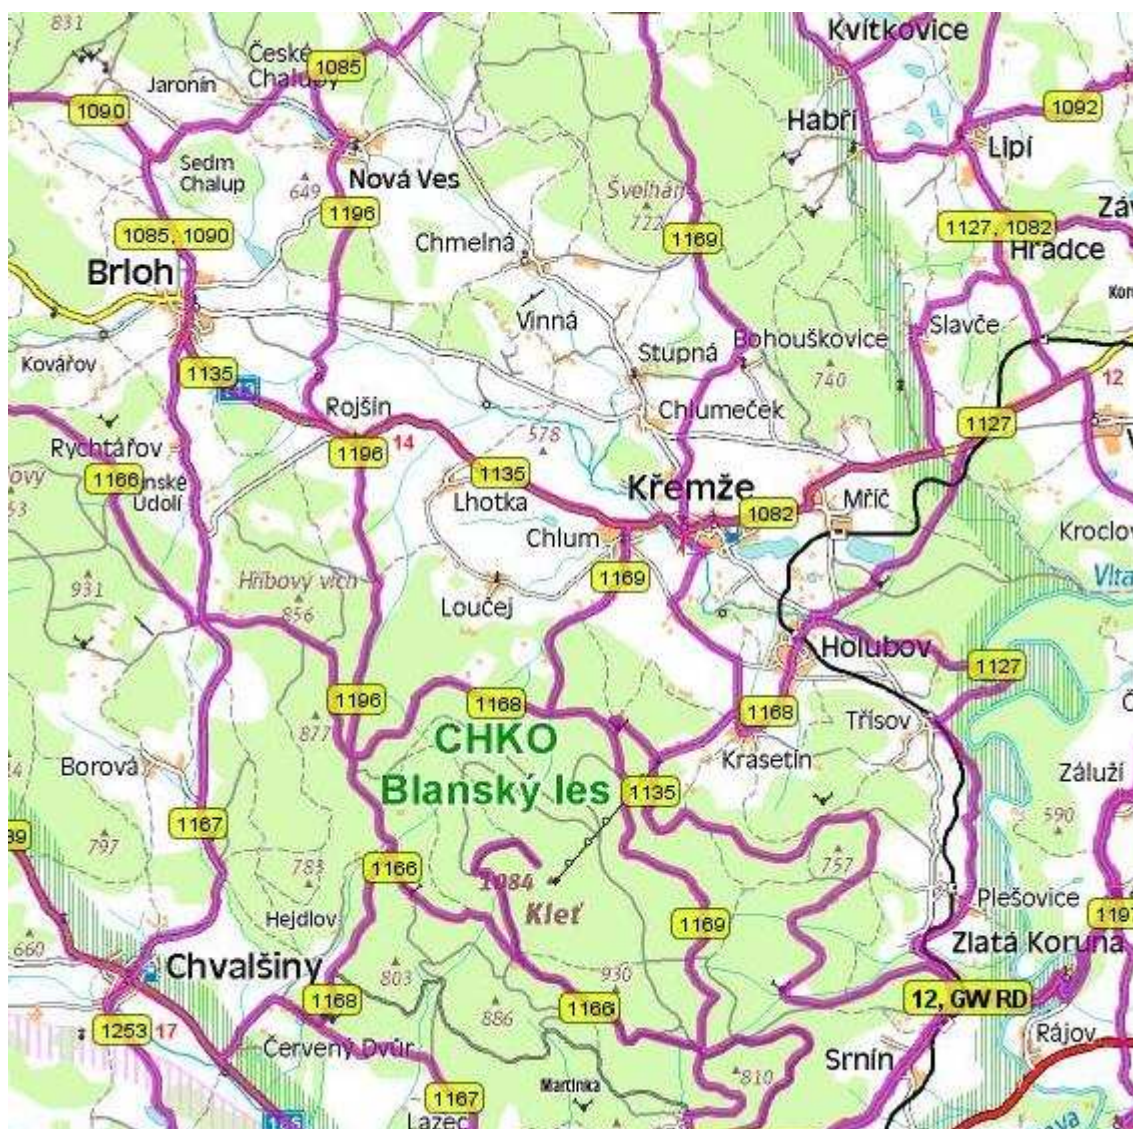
831
České Chalupy
1085
Jaronín
1090
Kvítkovice
Habří
1082
Lipí
Sedm Chalup
649
Nová Ves
Švelhán
722
1196
1169
1127, 1082
Záv
Hradce
1085, 1090
Brloh
Chmelná
Vinná
Slavče
Kovářov
Stupná
Bohouškovice
740
12
1135
Rojšín
Chlumeček
Rychtářov
1127
1196
14
578
1166
nské Údolí
1135
Lhotka
Křemže
1082
Mříč
Chlum
Kroclov
1169
Vlta
931
Hříbový vrch
856
Loučej
Holubov
1127
1196
1168
1168
Třísov
877
CHKO Blanský les
Krasetín
Borová
1135
Záluží
590
797
1167
757
783
1166
1084
Kleť
Plešovice
Hejdlov
1169
1197
660
Chvalšiny
Zlatá Koruna
803
930
1168
12, GW RD
886
1166
Rájov
1253
17
Červený Dvůr
Srnín
Martinka
810
1167
Lazec